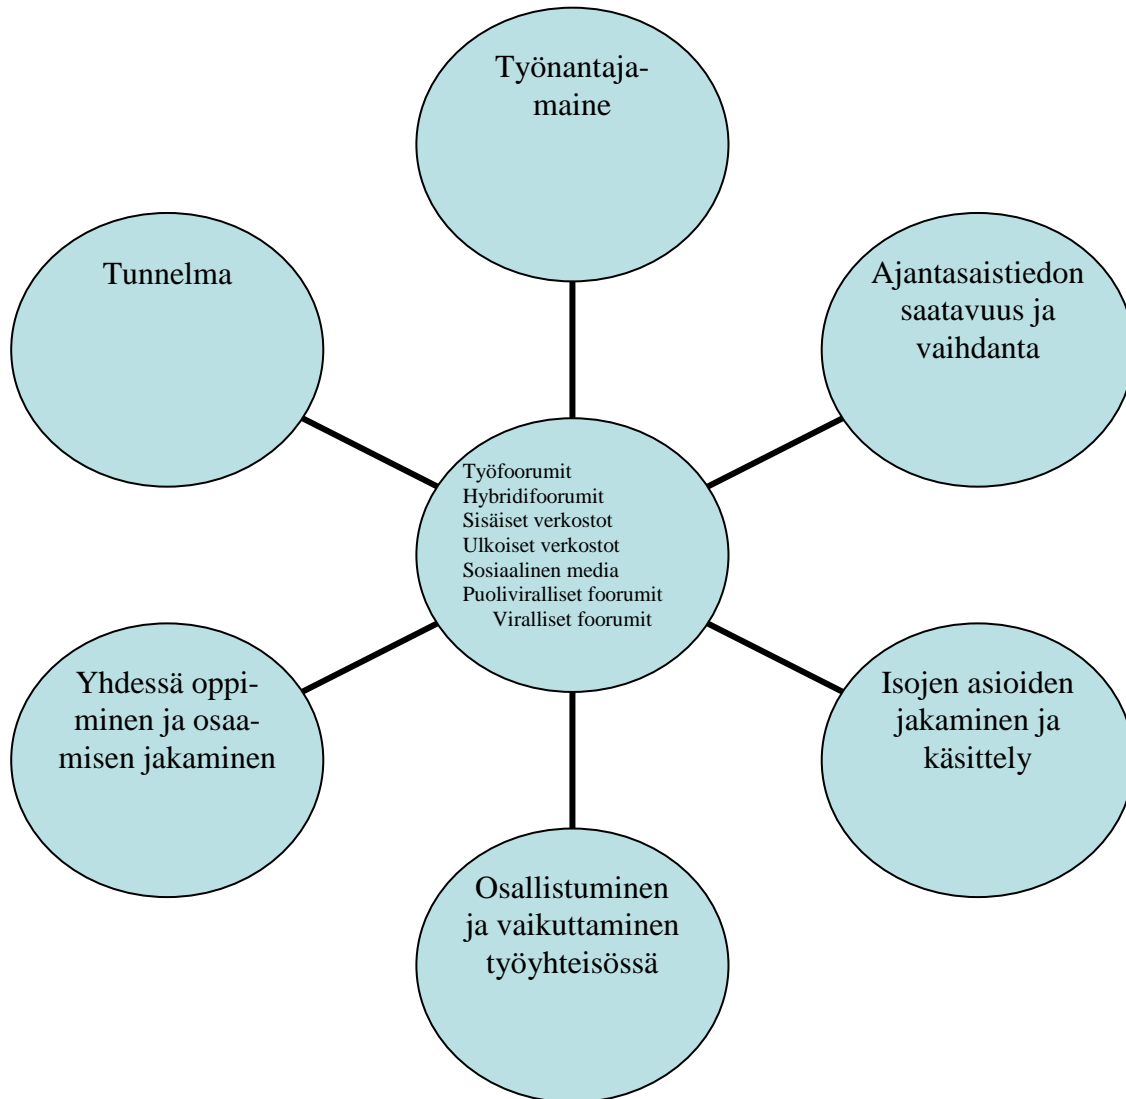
Työnantajamaine

Tunnelma

Ajantasaistiedon saatavuus ja vaihdanta

Työfoorumit
Hybridifoorumit
Sisäiset verkostot
Ulkoiset verkostot
Sosiaalinen media
Puoliviralliset foorumit
Viralliset foorumit

Yhdessä oppiminen ja osaamisen jakaminen

Isojen asioiden jakaminen ja käsittely

Osallistuminen ja vaikuttaminen työyhteisössä